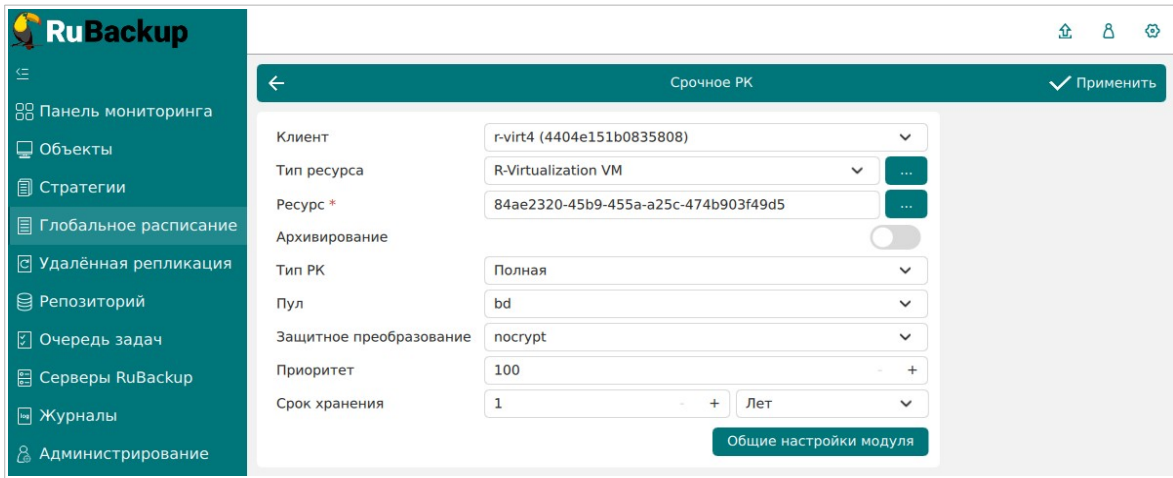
RuBackup

Панель мониторинга
Объекты
Стратегии
Глобальное расписание
Удалённая репликация
Репозиторий
Очередь задач
Серверы RuBackup
Журналы
Администрирование

Срочное РК
Применить

Клиент r-virt4 (4404e151b0835808)
Тип ресурса R-Virtualization VM ...
Ресурс * 84ae2320-45b9-455a-a25c-474b903f49d5 ...
Архивирование
Тип РК Полная
Пул bd
Защитное преобразование nocrypt
Приоритет 100 - +
Срок хранения 1 - + Лет

Общие настройки модуля